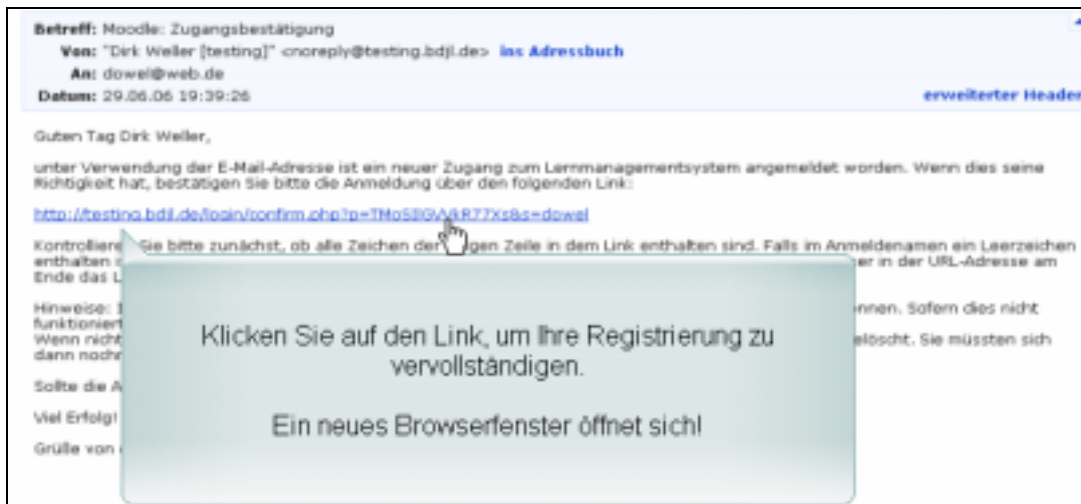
Betreff: Moodle: Zugangsbestätigung
Von: "Dirk Weller [testing]" <noreply@testing.bdjl.de> ins Adressbuch
An: dowel@web.de
Datum: 29.06.06 19:39:26
erweiterter Header

Guten Tag Dirk Weller,

unter Verwendung der E-Mail-Adresse ist ein neuer Zugang zum Lernmanagementsystem angemeldet worden. Wenn dies seine Richtigkeit hat, bestätigen Sie bitte die Anmeldung über den folgenden Link:

http://testing.bdjl.de/login/confirm.php?p=TMo5BGVkR77Xs&s=dowel

Kontrollieren Sie bitte zunächst, ob alle Zeichen der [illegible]gen Zeile in dem Link enthalten sind. Falls im Anmeldenamen ein Leerzeichen enthalten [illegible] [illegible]er in der URL-Adresse am Ende das L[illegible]

Hinweise: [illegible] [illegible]nnen. Sofern dies nicht funktioniert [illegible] Wenn nicht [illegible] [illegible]löscht. Sie müssten sich dann noch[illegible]

Sollte die A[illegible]

Viel Erfolg! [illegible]

Grüße von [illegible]

Klicken Sie auf den Link, um Ihre Registrierung zu vervollständigen.

Ein neues Browserfenster öffnet sich!